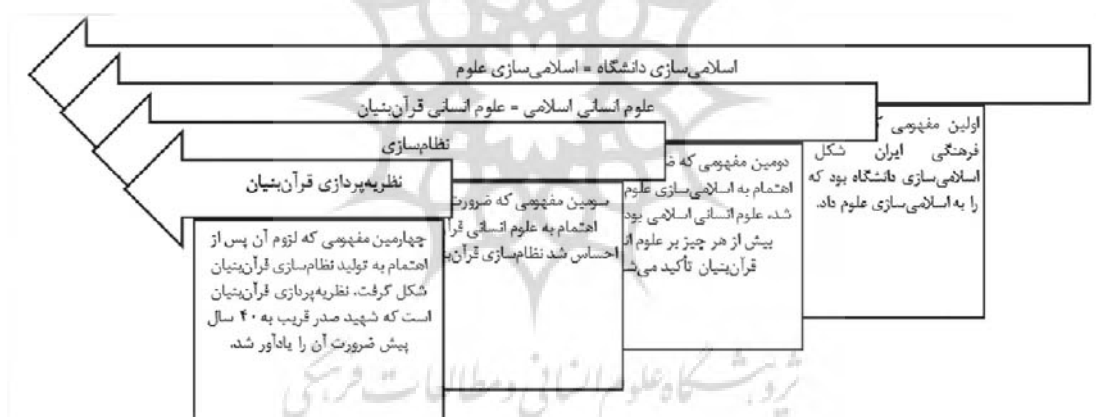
اسلامی‌سازی دانشگاه = اسلامی‌سازی علوم

علوم انسانی اسلامی = علوم انسانی قرآن‌بنیان

نظام‌سازی

نظریه‌پردازی قرآن‌بنیان

اولین مفهومی ک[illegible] فرهنگی ایران شکل اسلامی‌سازی دانشگاه بود که را به اسلامی‌سازی علوم داد.

دومین مفهومی که ض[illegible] اهتمام به اسلامی‌سازی علوم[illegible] شد، علوم انسانی اسلامی بود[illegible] پیش از هر چیز بر علوم ا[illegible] قرآن‌بنیان تأکید می‌ش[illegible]

سومین مفهومی که ضرورت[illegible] اهتمام به علوم انسانی قرآ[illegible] احساس شد نظام‌سازی قرآن‌ب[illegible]

چهارمین مفهومی که لزوم آن پس از اهتمام به تولید نظام‌سازی قرآن‌بنیان شکل گرفت، نظریه‌پردازی قرآن‌بنیان است که شهید صدر قریب به ۴۰ سال پیش ضرورت آن را یادآور شد.

پژوهشگاه علوم انسانی و مطالعات فرهنگی